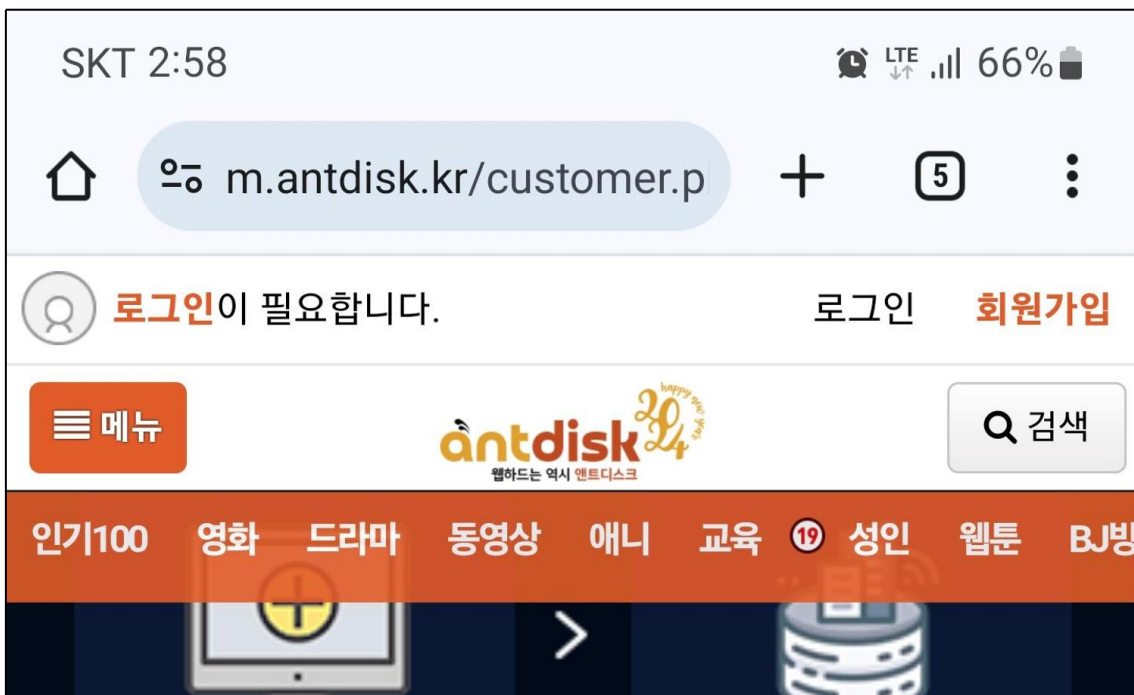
SKT 2:58 LTE 66%

m.antdisk.kr/customer.p + 5

로그인이 필요합니다. 로그인 회원가입

메뉴 antdisk 2024 happy new year 웹하드는 역시 앤트디스크 검색

인기100 영화 드라마 동영상 애니 교육 19 성인 웹툰 BJ방